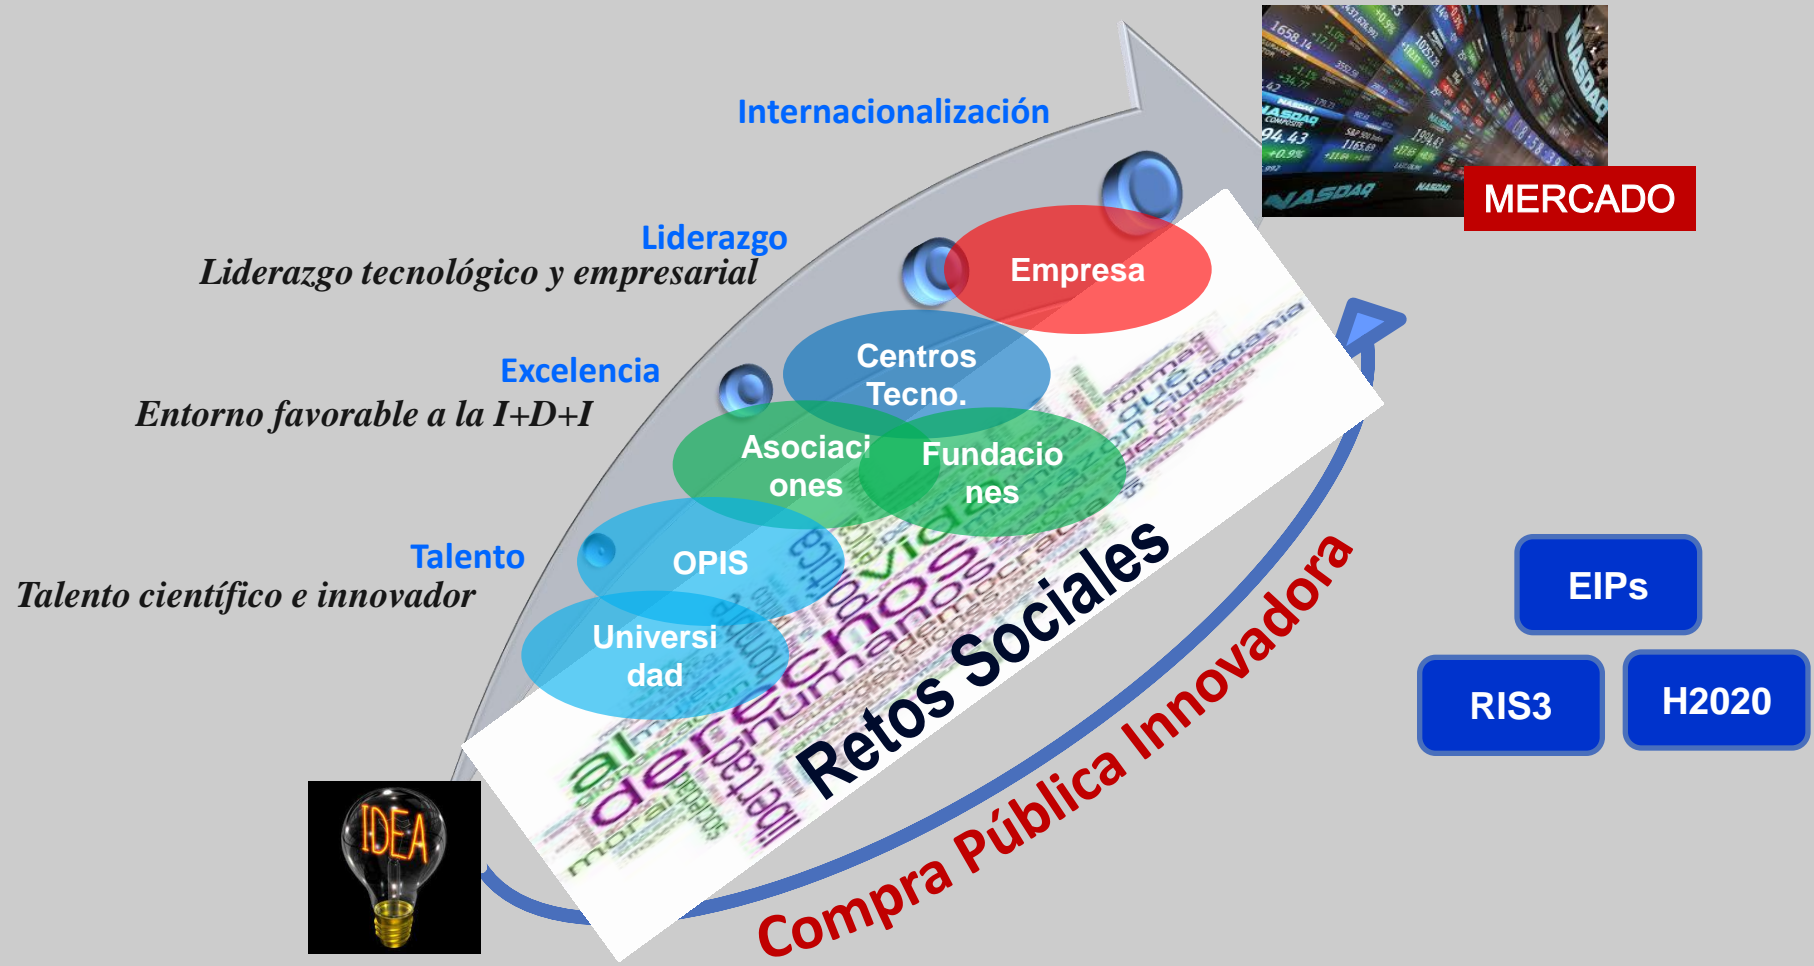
Internacionalización

MERCADO

Liderazgo
Liderazgo tecnológico y empresarial

Empresa

Excelencia
Entorno favorable a la I+D+I

Centros Tecno.

Asociaciones

Fundaciones

Talento
Talento científico e innovador

OPIS

Universidad

Retos Sociales

Compra Pública Innovadora

IDEA

EIPs

RIS3

H2020